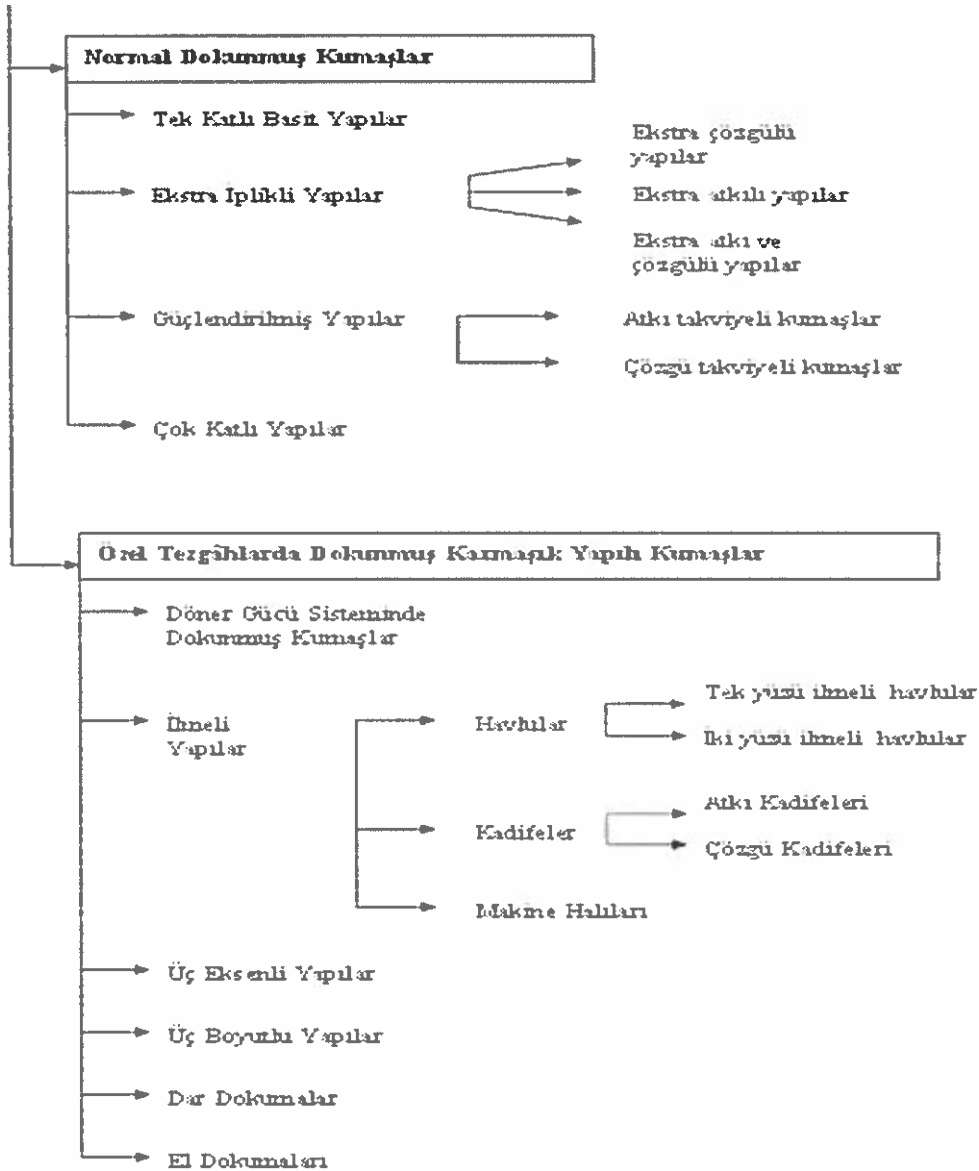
Normal Dokunmuş Kumaşlar

Tek Katlı Basit Yapılar

Ekstra İplikli Yapılar

Ekstra çözgülü yapılar

Ekstra atkılı yapılar

Ekstra atkı ve çözgülü yapılar

Güçlendirilmiş Yapılar

Atkı takviyeli kumaşlar

Çözgü takviyeli kumaşlar

Çok Katlı Yapılar

Özel Tezgâhlarda Dokunmuş Karmaşık Yapılı Kumaşlar

Döner Gücü Sisteminde Dokunmuş Kumaşlar

İlmeli Yapılar

Havlular

Tek yüzü ilmeli havlular

İki yüzü ilmeli havlular

Kadifeler

Atkı Kadifeleri

Çözgü Kadifeleri

Makine Halıları

Üç Eksenli Yapılar

Üç Boyutlu Yapılar

Dar Dokumalar

El Dokumaları